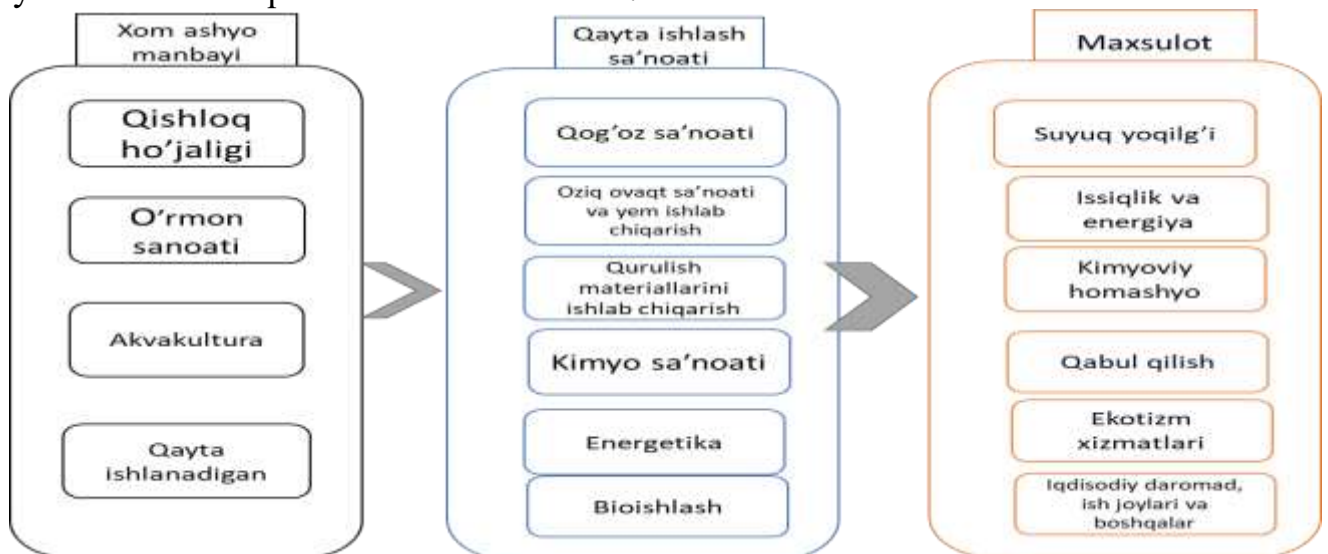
Xom ashyo manbayi

Qishloq ho'jaligi

O'rmon sanoati

Akvakultura

Qayta ishlanadigan

Qayta ishlash sa'noati

Qog'oz sa'noati

Oziq ovqat sa'noati va yem ishlab chiqarish

Qurulish materiallarini ishlab chiqarish

Kimyo sa'noati

Energetika

Bioishlash

Maxsulot

Suyuq yoqilg'i

Issiqlik va energiya

Kimyoviy homashyo

Qabul qilish

Ekotizm xizmatlari

Iqdisodiy daromad, ish joylari va boshqalar